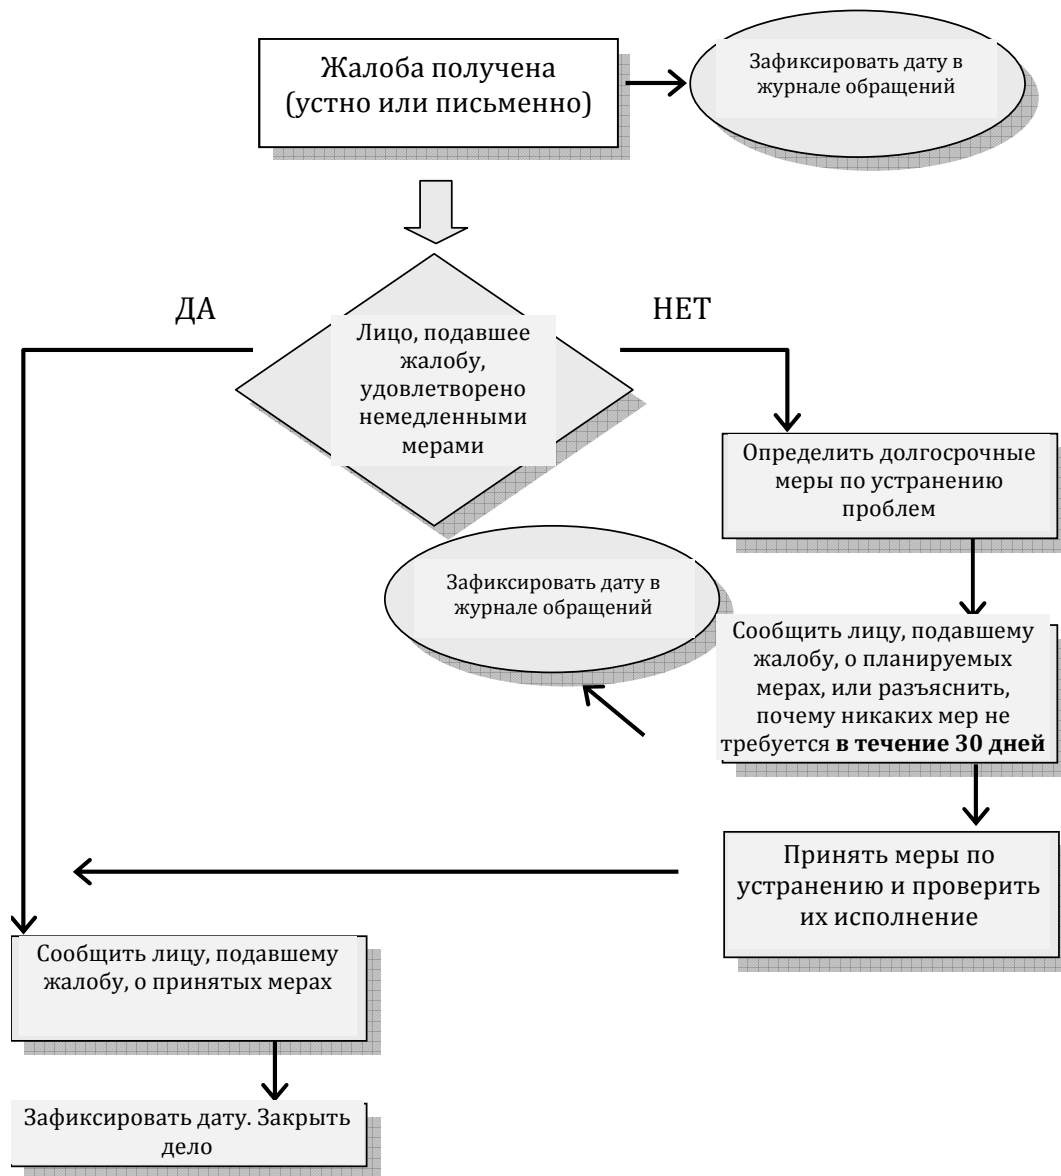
Жалоба получена (устно или письменно)

Зафиксировать дату в журнале обращений

ДА

Лицо, подавшее жалобу, удовлетворено немедленными мерами

НЕТ

Определить долгосрочные меры по устранению проблем

Зафиксировать дату в журнале обращений

Сообщить лицу, подавшему жалобу, о планируемых мерах, или разъяснить, почему никаких мер не требуется **в течение 30 дней**

Принять меры по устранению и проверить их исполнение

Сообщить лицу, подавшему жалобу, о принятых мерах

Зафиксировать дату. Закрыть дело